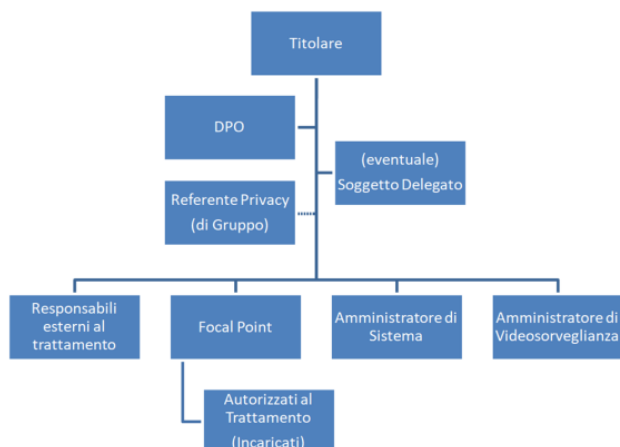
Titolare

DPO

(eventuale) Soggetto Delegato

Referente Privacy (di Gruppo)

Responsabili esterni al trattamento

Focal Point

Amministratore di Sistema

Amministratore di Videosorveglianza

Autorizzati al Trattamento (Incaricati)